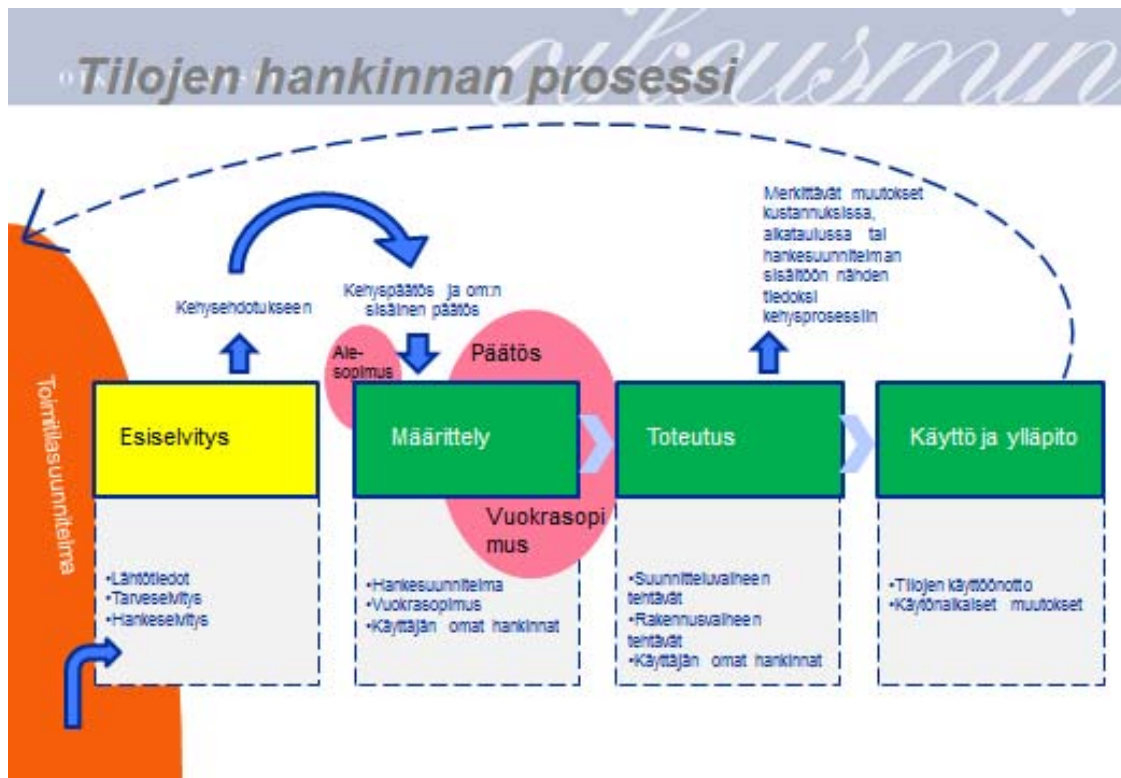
Tilojen hankinnan prosessi

oikeusmin

Merkittävät muutokset kustannuksissa, aikataulussa tai hankesuunnitelman sisältöön nähden tiedoksi kehysprosessiin

Kehysehdotukseen

Kehyspäätös ja om:n sisäinen päätös

Ale-sopimus

Päätös

Toimitilasuunnitelma

Esiselvitys

Määrittely

Toteutus

Käyttö ja ylläpito

Vuokrasopimus

•Lähtötiedot
•Tarveselvitys
•Hankeselvitys

•Hankesuunnitelma
•Vuokrasopimus
•Käyttäjän omat hankinnat

•Suunnitteluvaiheen tehtävät
•Rakennusvaiheen tehtävät
•Käyttäjän omat hankinnat

•Tilojen käyttöönotto
•Käytönaikaiset muutokset